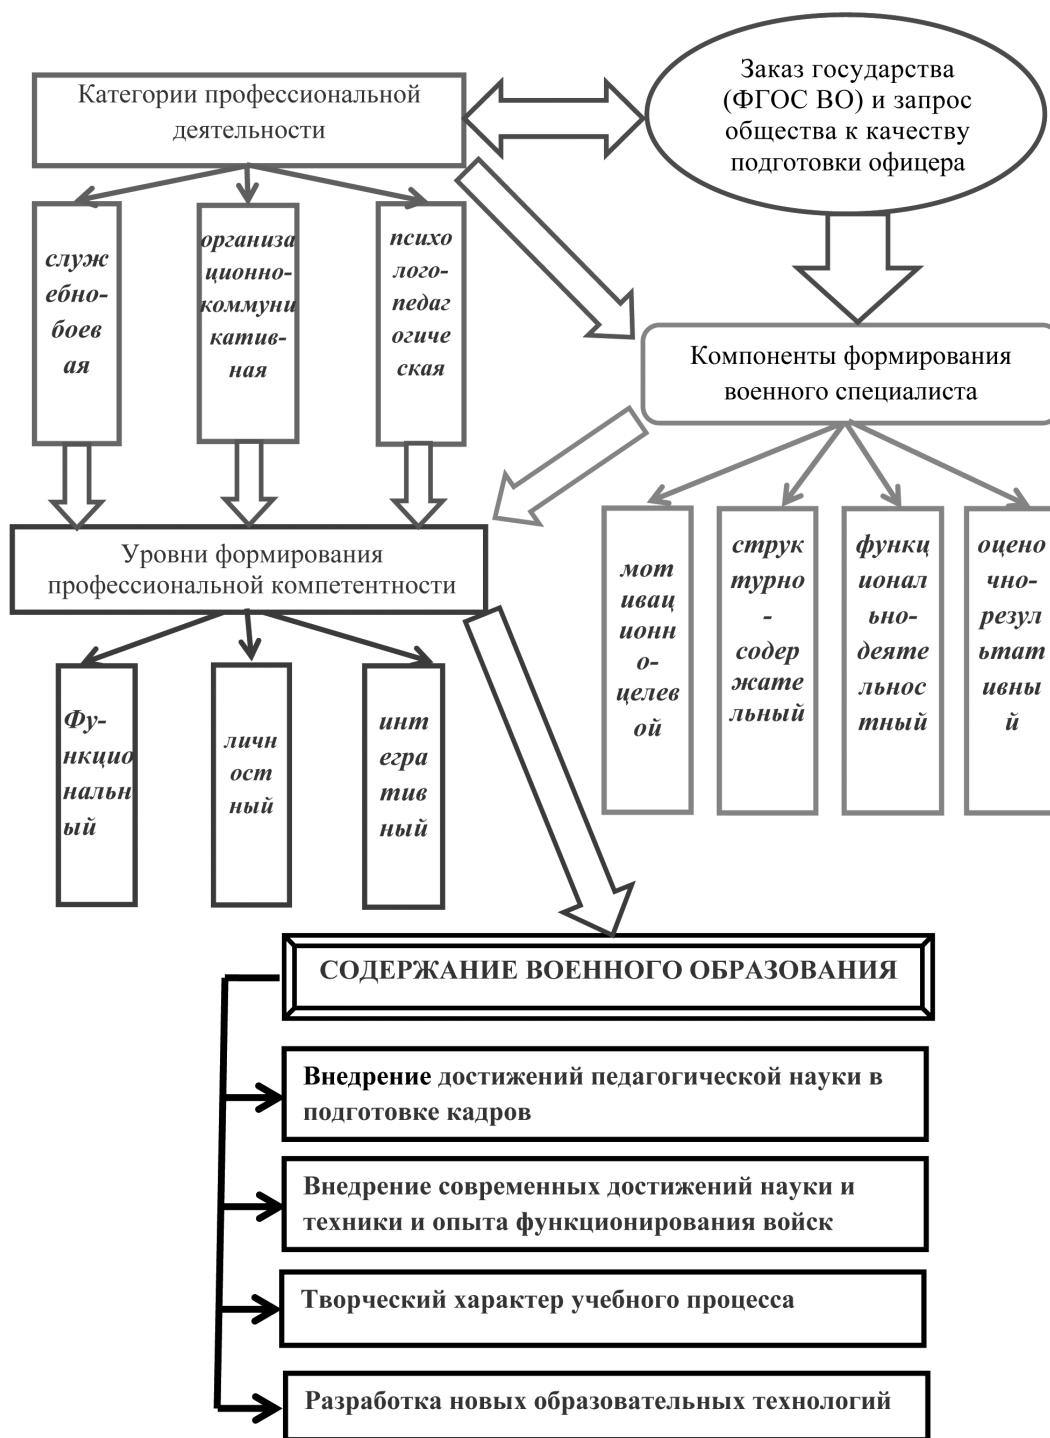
Категории профессиональной деятельности

Заказ государства (ФГОС ВО) и запрос общества к качеству подготовки офицера

служебно-боевая

организационно-коммуникативная

психолого-педагогическая

Компоненты формирования военного специалиста

Уровни формирования профессиональной компетентности

мотивационно-целевой

структурно-содержательный

функционально-деятельностный

оценочно-результативный

Функциональный

личностный

интегративный

СОДЕРЖАНИЕ ВОЕННОГО ОБРАЗОВАНИЯ

Внедрение достижений педагогической науки в подготовке кадров

Внедрение современных достижений науки и техники и опыта функционирования войск

Творческий характер учебного процесса

Разработка новых образовательных технологий